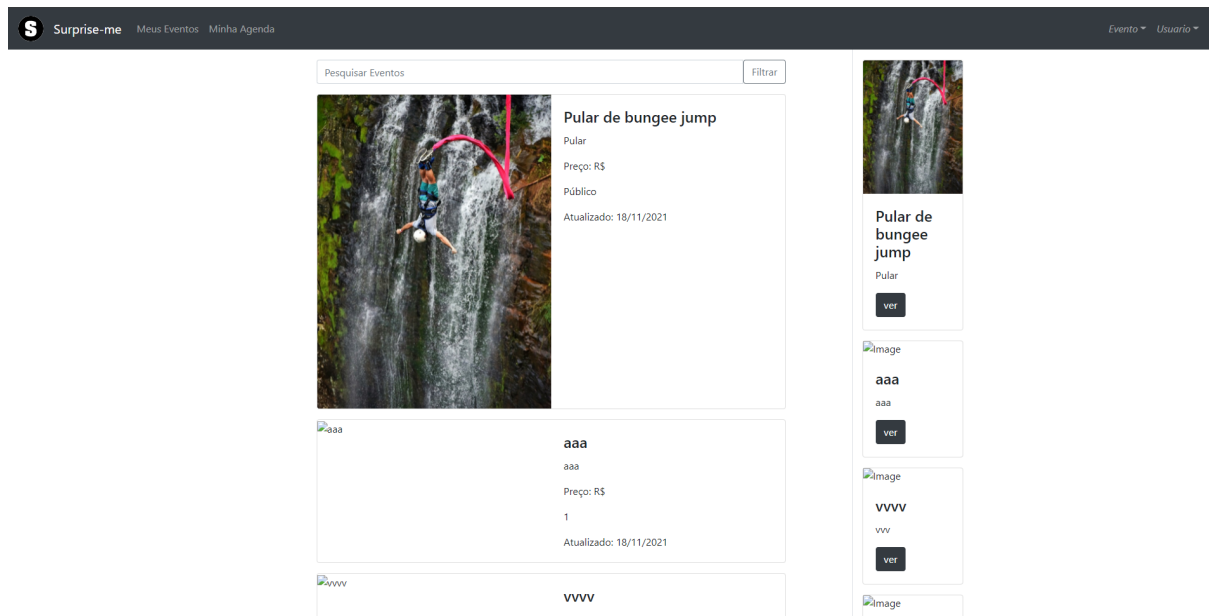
S Surprise-me Meus Eventos Minha Agenda

Evento ▾ Usuario ▾

Pesquisar Eventos

Filtrar

Pular de bungee jump

Pular

Preço: R$

Público

Atualizado: 18/11/2021

aaa

aaa

aaa

Preço: R$

1

Atualizado: 18/11/2021

vvvv

vvvv

Pular de bungee jump

Pular

ver

Image

aaa

aaa

ver

Image

vvvv

vvv

ver

Image